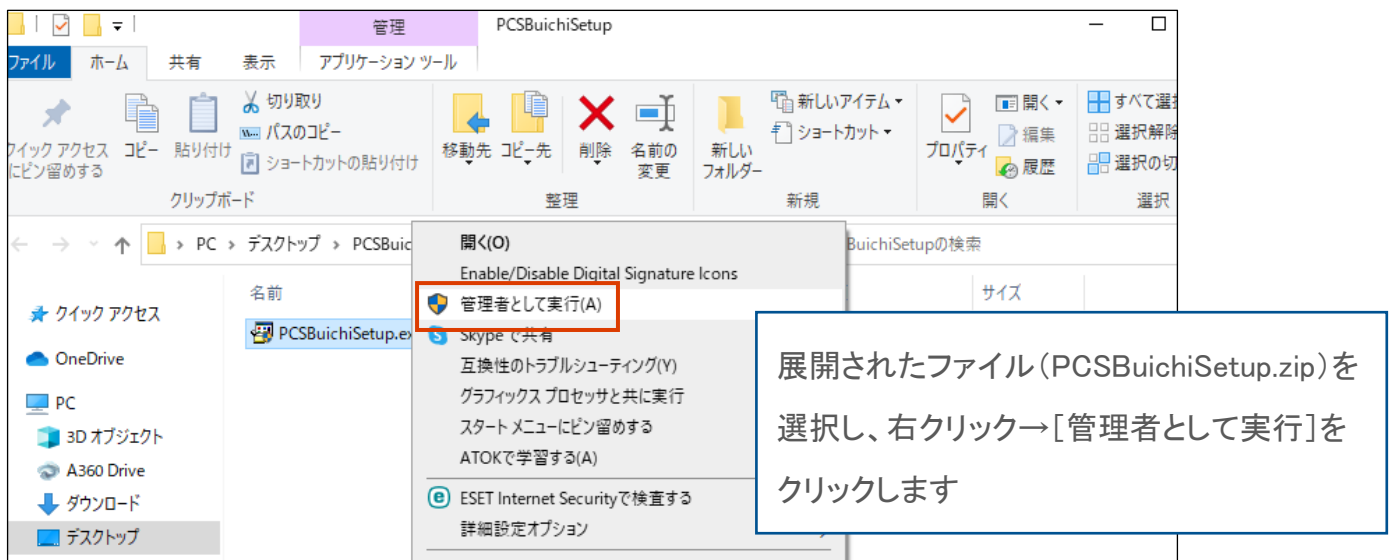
管理 PCSBuichiSetup

ファイル ホーム 共有 表示 アプリケーション ツール

クイック アクセスにピン留めする コピー 貼り付け 切り取り パスのコピー ショートカットの貼り付け
クリップボード

移動先 コピー先 削除 名前の変更
整理

新しいフォルダー 新しいアイテム ショートカット
新規

プロパティ 開く 編集 履歴
開く

すべて選択 選択解除 選択の切り替え
選択

PC > デスクトップ > PCSBuic

BuichiSetupの検索

名前

サイズ

クイック アクセス
OneDrive
PC
3D オブジェクト
A360 Drive
ダウンロード
デスクトップ

PCSBuichiSetup.ex

開く(O)
Enable/Disable Digital Signature Icons
管理者として実行(A)
Skype で共有
互換性のトラブルシューティング(Y)
グラフィックス プロセッサと共に実行
スタート メニューにピン留めする
ATOKで学習する(A)
ESET Internet Securityで検査する
詳細設定オプション

展開されたファイル(PCSBuichiSetup.zip)を選択し、右クリック→[管理者として実行]をクリックします